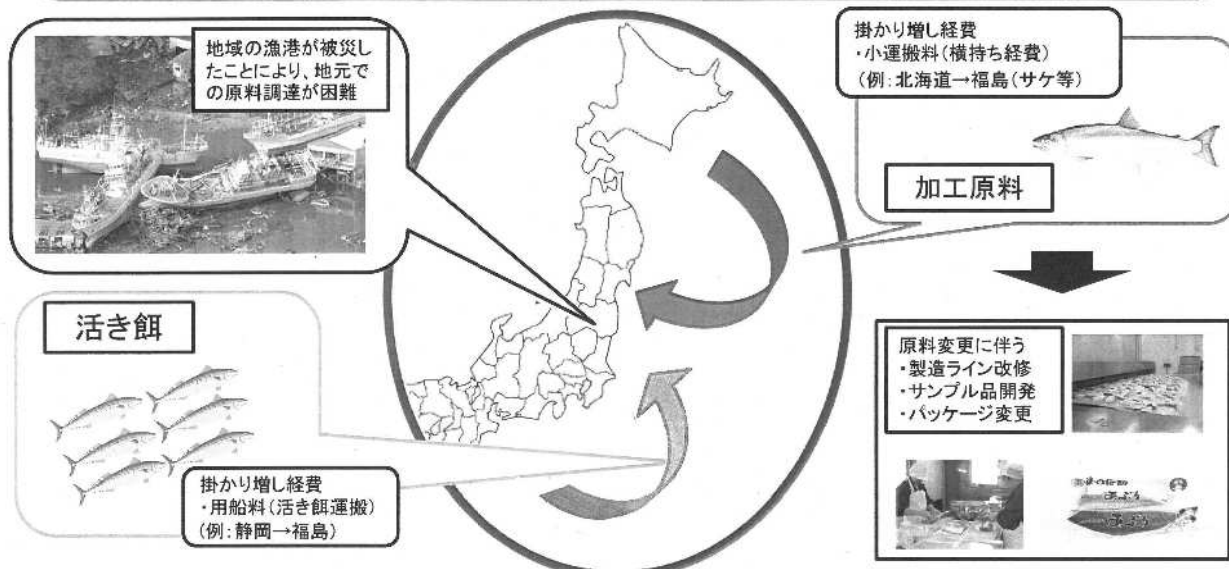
地域の漁港が被災したことにより、地元での原料調達が困難

掛かり増し経費
・小運搬料（横持ち経費）
（例：北海道→福島（サケ等）

加工原料

活き餌

原料変更に伴う
・製造ライン改修
・サンプル品開発
・パッケージ変更

掛かり増し経費
・用船料（活き餌運搬）
（例：静岡→福島）

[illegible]